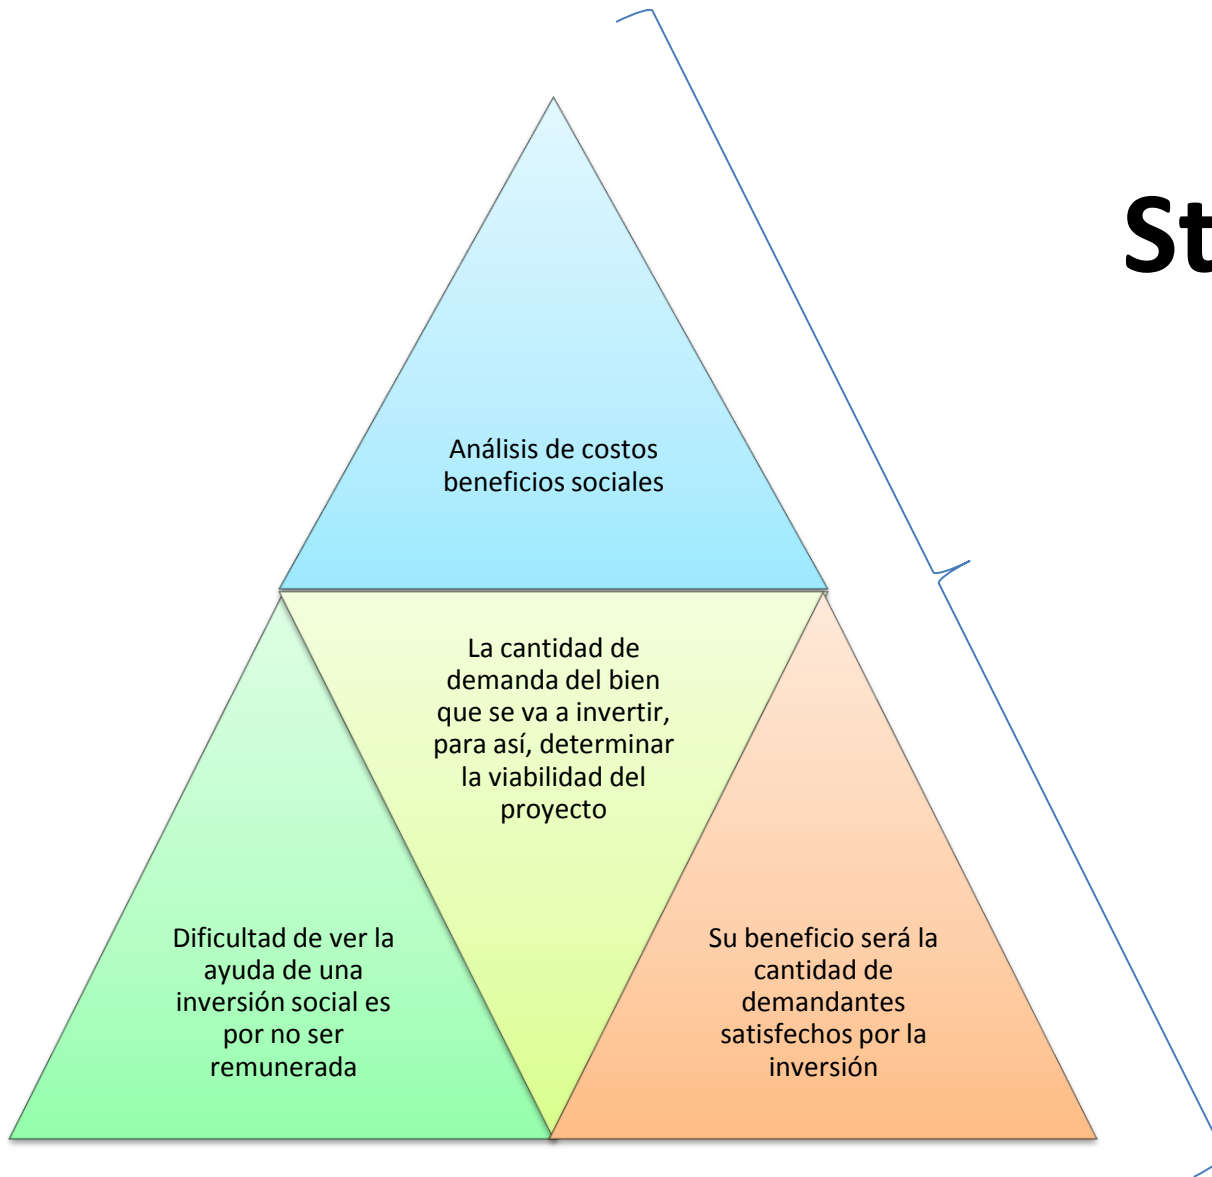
Análisis de costos beneficios sociales

La cantidad de demanda del bien que se va a invertir, para así, determinar la viabilidad del proyecto

Dificultad de ver la ayuda de una inversión social es por no ser remunerada

Su beneficio será la cantidad de demandantes satisfechos por la inversión

St